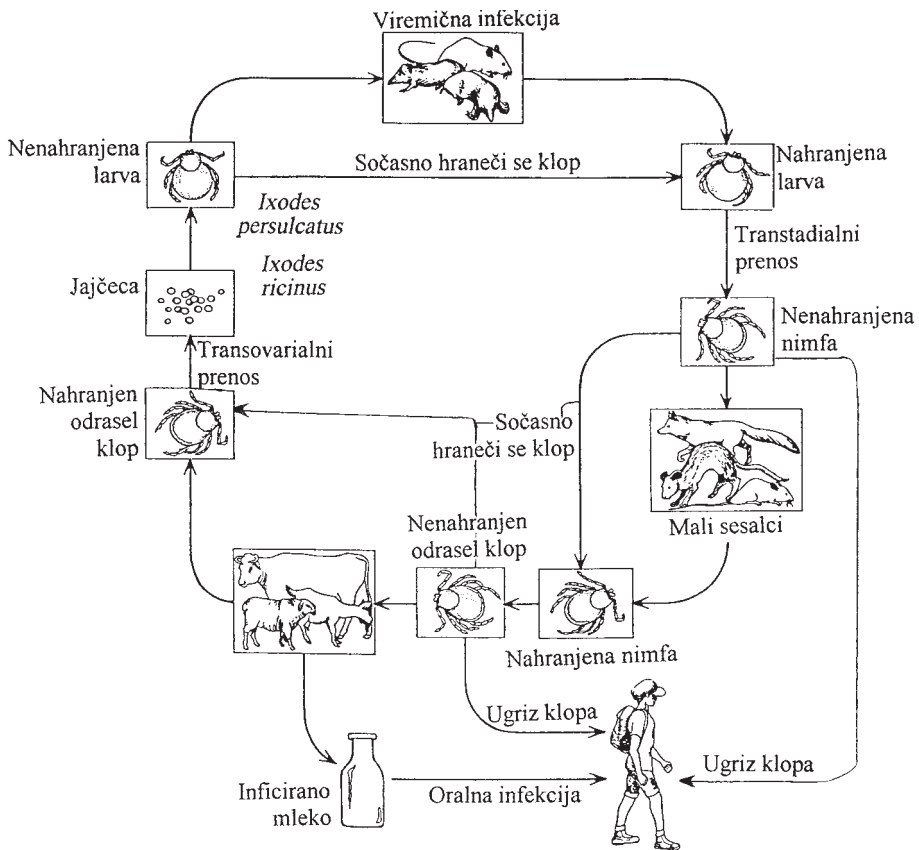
Viremična infekcija

Nenahranjena larva

Sočasno hraneči se klop

Nahranjena larva

*Ixodes persulcatus*

*Ixodes ricinus*

Transtadialni prenos

Jajčeca

Nenahranjena nimfa

Transovarialni prenos

Nahranjen odrasel klop

Sočasno hraneči se klop

Nenahranjen odrasel klop

Mali sesalci

Nahranjena nimfa

Ugriz klopa

Ugriz klopa

Inficirano mleko

Oralna infekcija